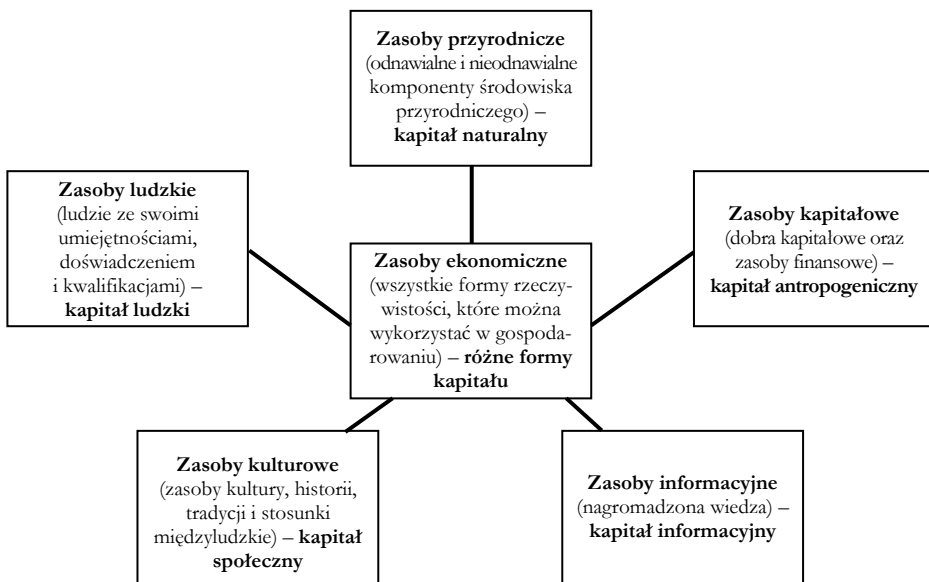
**Zasoby przyrodnicze** (odnawialne i nieodnawialne komponenty środowiska przyrodniczego) – **kapitał naturalny**

**Zasoby ludzkie** (ludzie ze swoimi umiejętnościami, doświadczeniem i kwalifikacjami) – **kapitał ludzki**

**Zasoby ekonomiczne** (wszystkie formy rzeczywistości, które można wykorzystać w gospodarowaniu) – **różne formy kapitału**

**Zasoby kapitałowe** (dobra kapitałowe oraz zasoby finansowe) – **kapitał antropogeniczny**

**Zasoby kulturowe** (zasoby kultury, historii, tradycji i stosunki międzyludzkie) – **kapitał społeczny**

**Zasoby informacyjne** (nagromadzona wiedza) – **kapitał informacyjny**